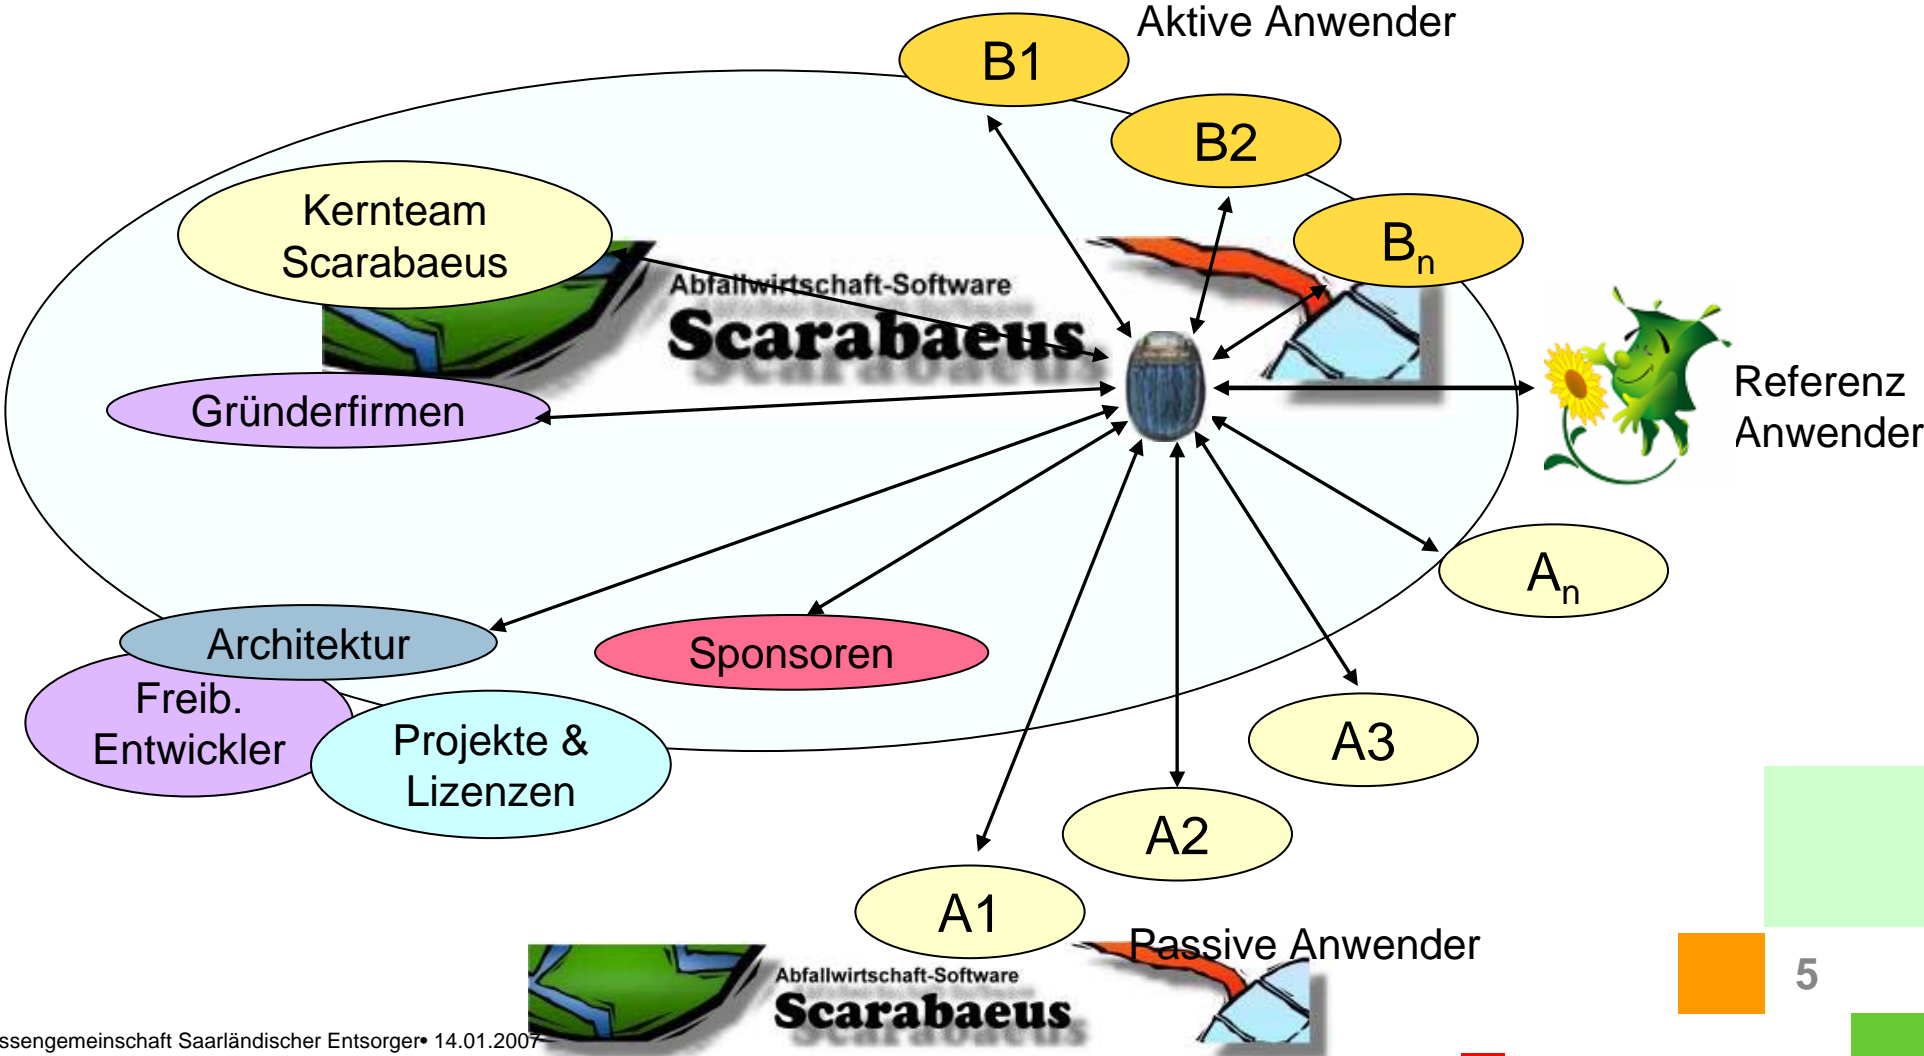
Aktive Anwender

B1

B2

$B_n$

Kernteam Scarabaeus

Abfallwirtschaft-Software

Scarabaeus

Gründerfirmen

Referenz Anwender

$A_n$

Architektur

Sponsoren

Freib. Entwickler

Projekte & Lizenzen

A3

A2

A1

Passive Anwender

Abfallwirtschaft-Software

Scarabaeus

ssengemeinschaft Saarländischer Entsorger• 14.01.2007

5